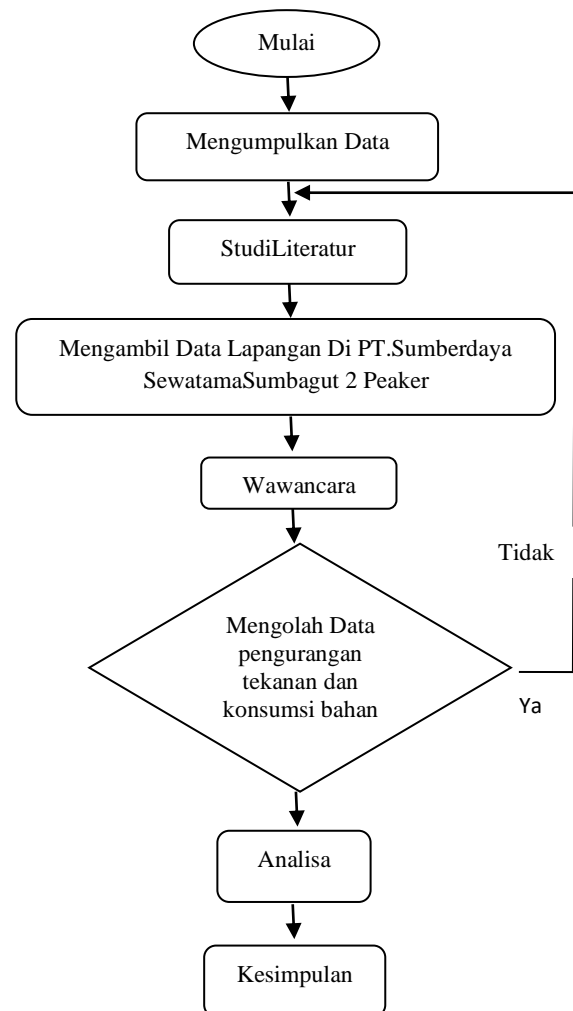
Mulai

Mengumpulkan Data

StudiLiteratur

Mengambil Data Lapangan Di PT.Sumberdaya SewatamaSumbagut 2 Peaker

Wawancara

Tidak

Mengolah Data pengurangan tekanan dan konsumsi bahan

Ya

Analisa

Kesimpulan